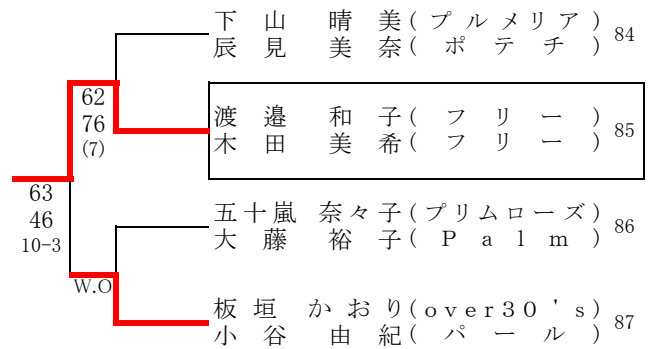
下山 晴美(プルメリア)
辰見 美奈(ポテチ) 84

62
76
(7)

渡邉 和子(フリー)
木田 美希(フリー) 85

63
46
10-3

五十嵐 奈々子(プリムローズ)
大藤 裕子(Palm) 86

W.O

板垣 かおり(over30's)
小谷 由紀(パール) 87